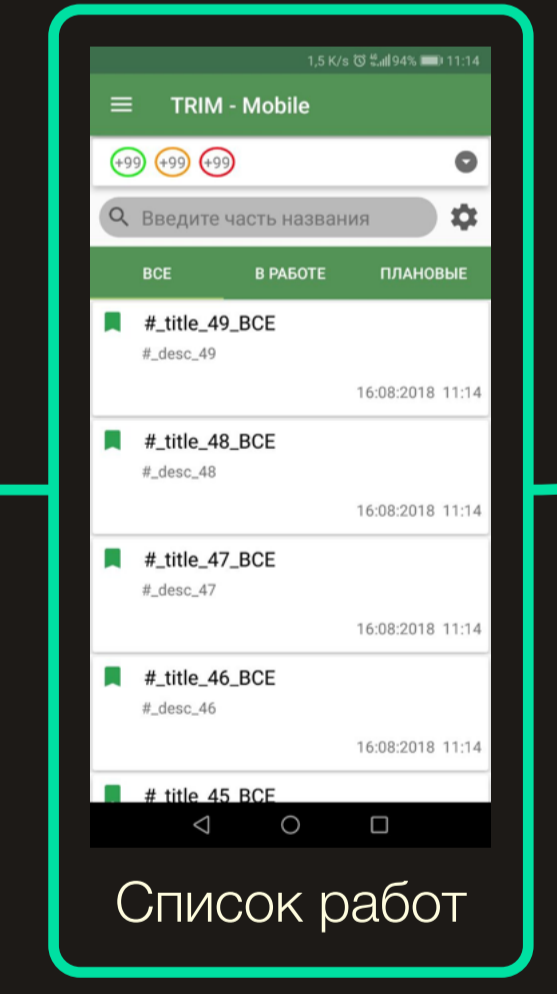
1,5 K/s 94% 11:14

TRIM - Mobile

+99 +99 +99

Введите часть названия

ВСЕ В РАБОТЕ ПЛАНОВЫЕ

#_title_49_ВСЕ
#_desc_49
16:08:2018 11:14

#_title_48_ВСЕ
#_desc_48
16:08:2018 11:14

#_title_47_ВСЕ
#_desc_47
16:08:2018 11:14

#_title_46_ВСЕ
#_desc_46
16:08:2018 11:14

#_title_45_ВСЕ

Список работ